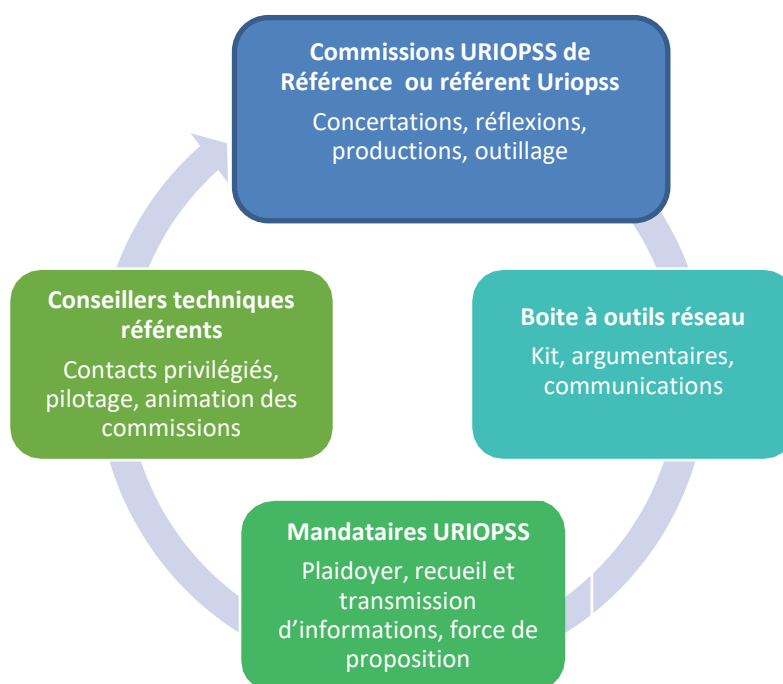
Commissions URIOPSS de Référence ou référent Uriopss

Concertations, réflexions, productions, outillage

Boite à outils réseau

Kit, argumentaires, communications

Mandataires URIOPSS

Plaidoyer, recueil et transmission d'informations, force de proposition

Conseillers techniques référents

Contacts privilégiés, pilotage, animation des commissions